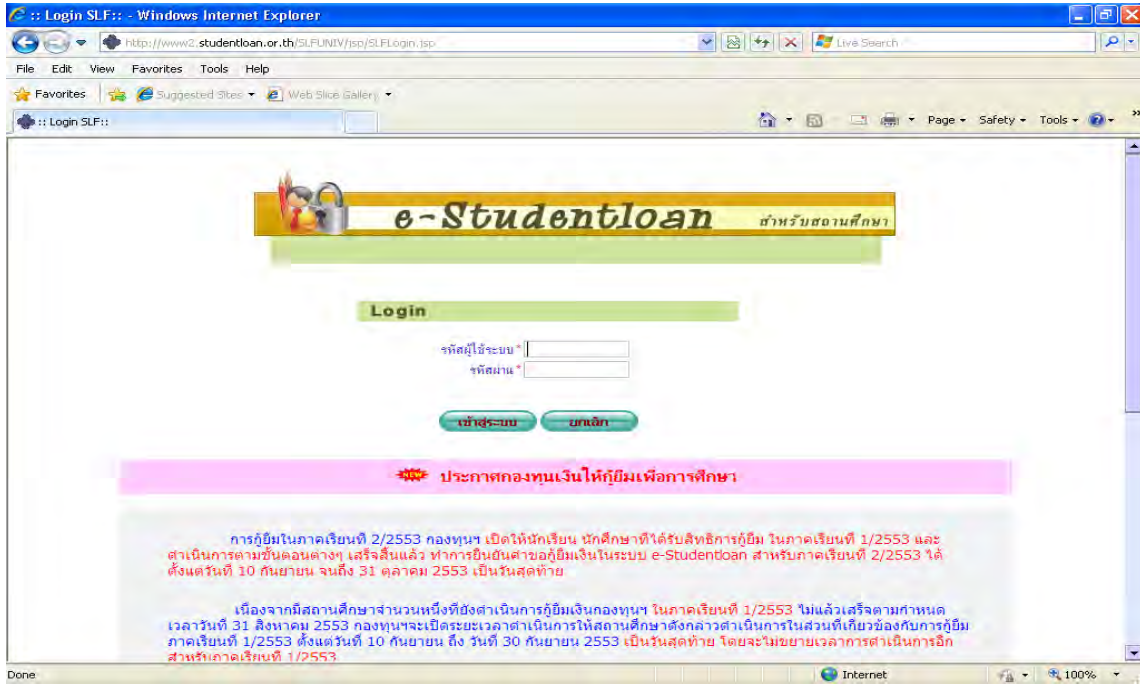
:: Login SLF:: - Windows Internet Explorer

http://www2.studentloan.or.th/SLFUNIV/jsp/SLFLogin.jsp

Live Search

File Edit View Favorites Tools Help

Favorites Suggested Sites Web Slice Gallery

:: Login SLF::

Page Safety Tools

e-Studentloan สำหรับสถานศึกษา

Login

รหัสผู้ใช้ระบบ *

รหัสผ่าน *

เข้าสู่ระบบ ยกเลิก

NEW ประกาศกองทุนเงินให้กู้ยืมเพื่อการศึกษา

การกู้ยืมในภาคเรียนที่ 2/2553 กองทุนฯ เปิดให้นักเรียน นักศึกษาที่ได้รับสิทธิการกู้ยืม ในภาคเรียนที่ 1/2553 และดำเนินการตามขั้นตอนต่างๆ เสร็จสิ้นแล้ว ทำการยื่นยันคำขอกู้ยืมเงินในระบบ e-Studentloan สำหรับภาคเรียนที่ 2/2553 ได้ตั้งแต่วันที่ 10 กันยายน จนถึง 31 ตุลาคม 2553 เป็นวันสุดท้าย

เนื่องจากมีสถานศึกษาจำนวนหนึ่งที่ยังดำเนินการกู้ยืมเงินกองทุนฯ ในภาคเรียนที่ 1/2553 ไม่แล้วเสร็จตามกำหนดเวลาวันที่ 31 สิงหาคม 2553 กองทุนฯจะเปิดระยะเวลาดำเนินการให้สถานศึกษาดังกล่าวดำเนินการในส่วนที่เกี่ยวข้องกับการกู้ยืมภาคเรียนที่ 1/2553 ตั้งแต่วันที่ 10 กันยายน ถึง วันที่ 30 กันยายน 2553 เป็นวันสุดท้าย โดยจะไม่ขยายเวลาการดำเนินการอีกสำหรับภาคเรียนที่ 1/2553

Done Internet 100%